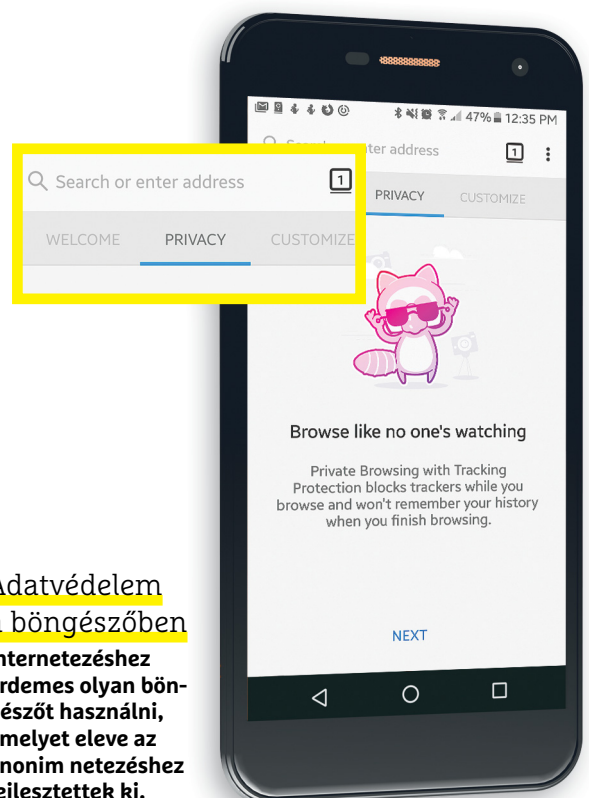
47% 12:35 PM

Search or enter address 1

WELCOME PRIVACY CUSTOMIZE

Browse like no one's watching

Private Browsing with Tracking Protection blocks trackers while you browse and won't remember your history when you finish browsing.

NEXT

Adatvédelem a böngészőben

Internetezéshez érdemes olyan böngészőt használni, amelyet eleve az anonim netezéshez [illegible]eilesztettek ki.